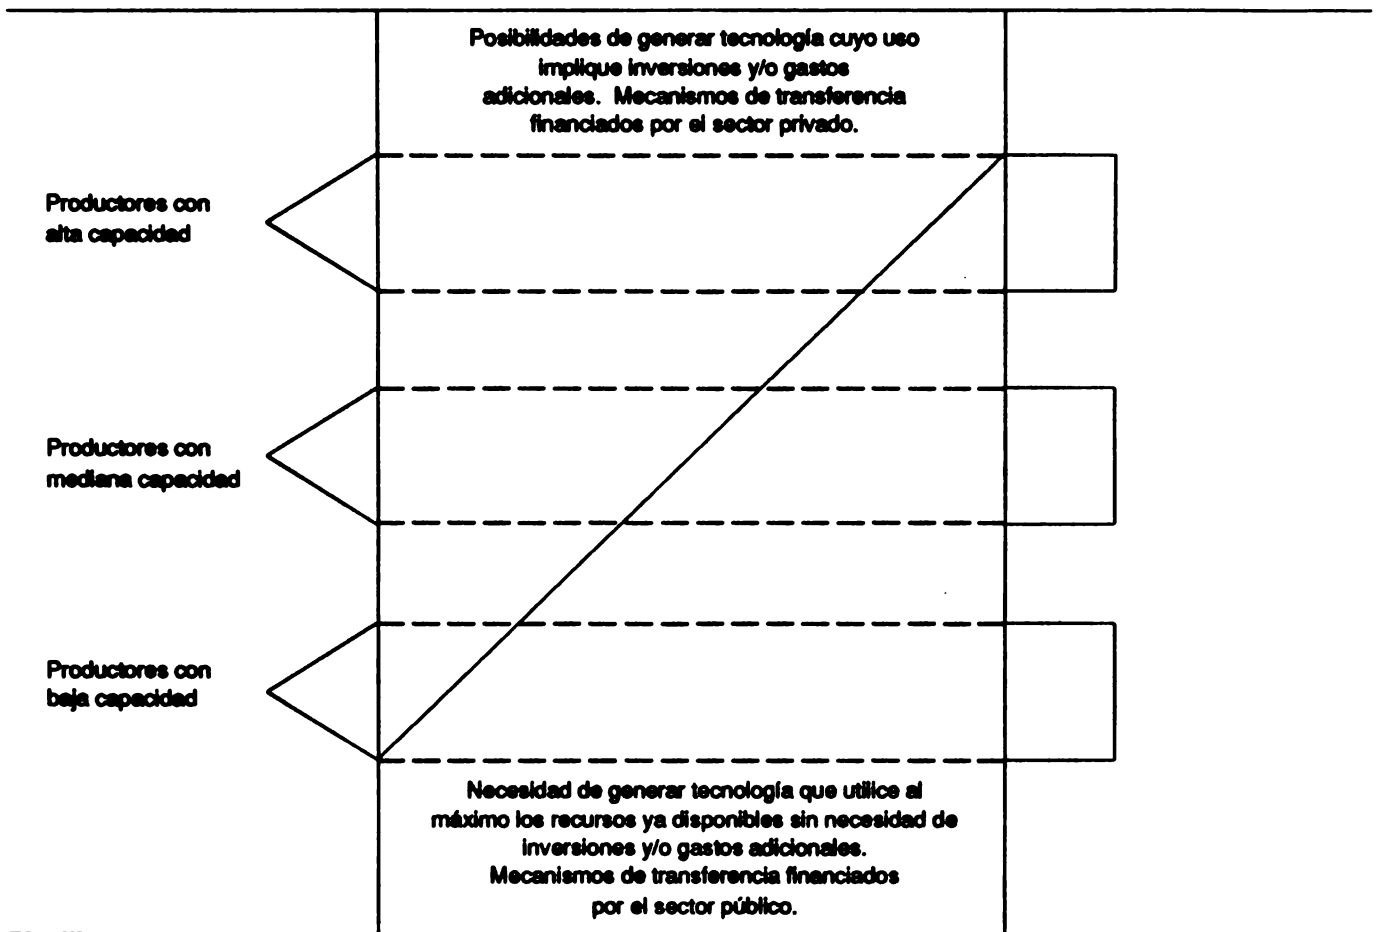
Posibilidades de generar tecnología cuyo uso implique inversiones y/o gastos adicionales. Mecanismos de transferencia financiados por el sector privado.

Productores con alta capacidad

Productores con mediana capacidad

Productores con baja capacidad

Necesidad de generar tecnología que utilice al máximo los recursos ya disponibles sin necesidad de inversiones y/o gastos adicionales. Mecanismos de transferencia financiados por el sector público.